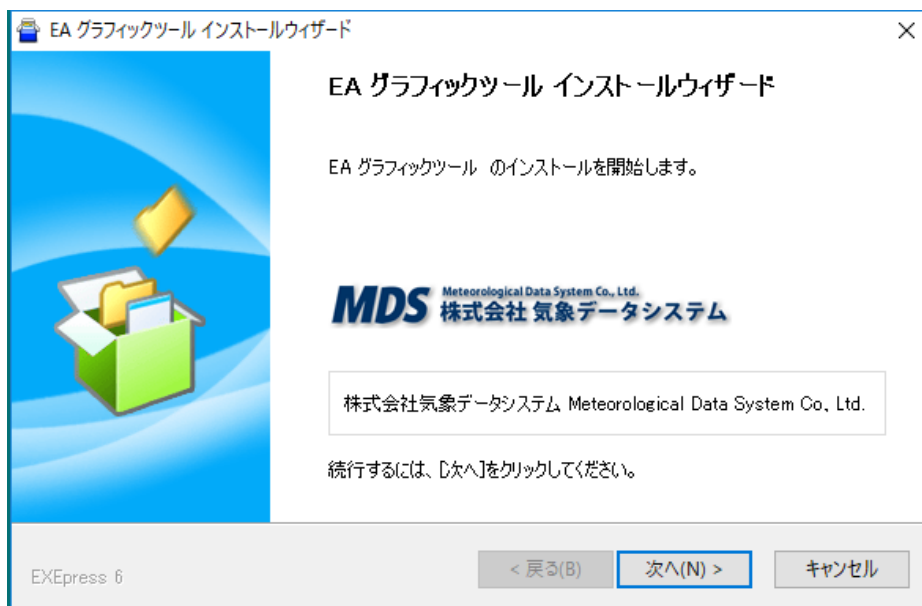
EA グラフィックツール インストールウィザード

×

EA グラフィックツール インストールウィザード

EA グラフィックツール のインストールを開始します。

MDS Meteorological Data System Co., Ltd. 株式会社 気象データシステム

株式会社気象データシステム Meteorological Data System Co., Ltd.

続行するには、[次へ]をクリックしてください。

EXEpress 6

< 戻る(B)

次へ(N) >

キャンセル